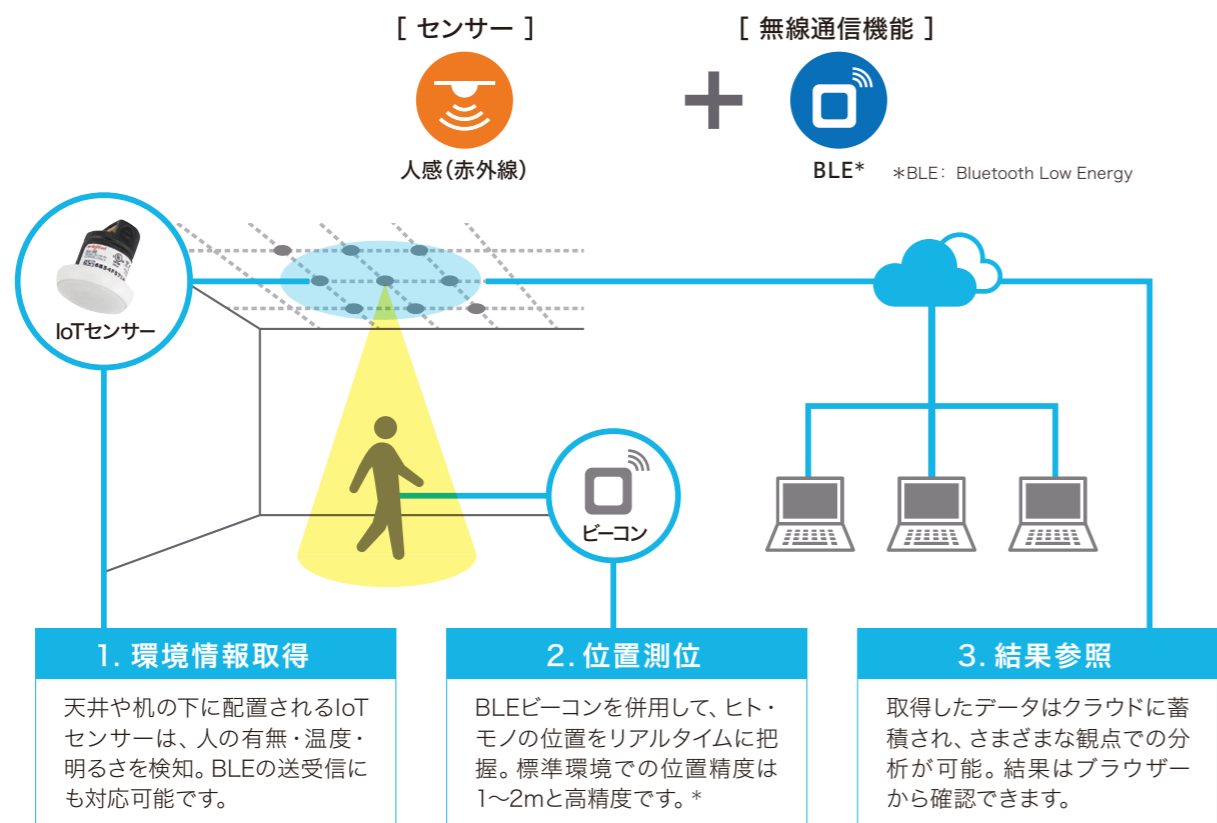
[ センサー ]

人感(赤外線)

[ 無線通信機能 ]

BLE*

*BLE：Bluetooth Low Energy

IoTセンサー

ビーコン

1. 環境情報取得

天井や机の下に配置されるIoTセンサーは、人の有無・温度・明るさを検知。BLEの送受信にも対応可能です。

2. 位置測位

BLEビーコンを併用して、ヒト・モノの位置をリアルタイムに把握。標準環境での位置精度は1〜2mと高精度です。*

3. 結果参照

取得したデータはクラウドに蓄積され、さまざまな観点での分析が可能。結果はブラウザーから確認できます。